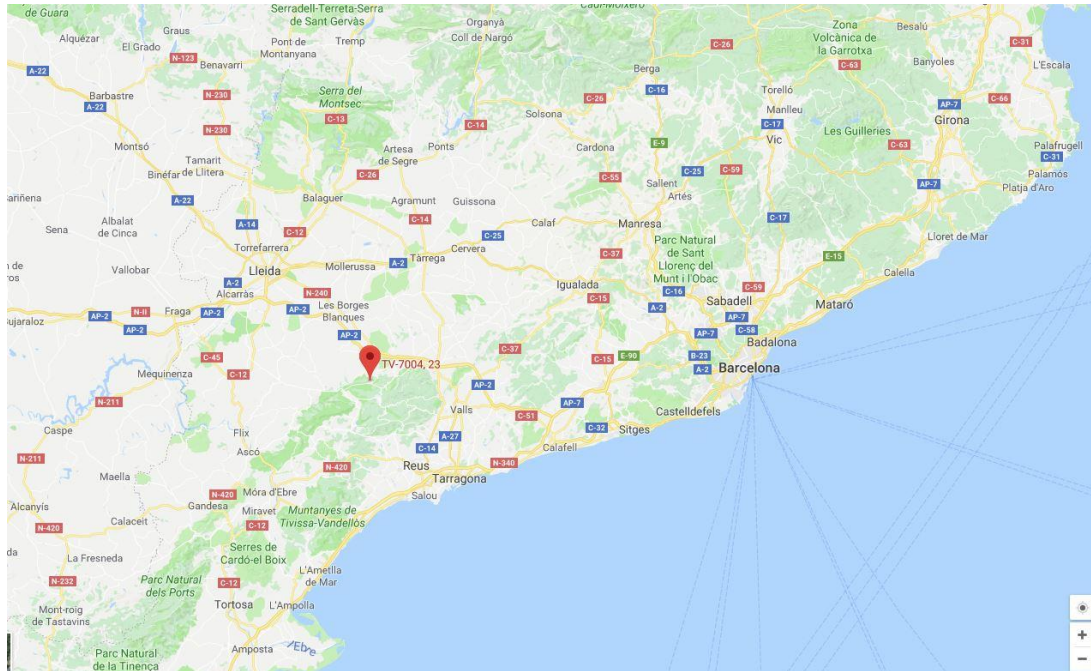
de Guara
Serradell-Terreta-Serra de Sant Gervàs
Organyà
Cadí-Moixeró
Zona Volcànica de la Garrotxa
Besalú
Alquézar
El Grado
Graus
Pont de Montanyana
Tremp
Coll de Nargó
C-26
C-31
N-123
Benavarri
Berga
C-63
Banyoles
L'Escala
A-22
Barbastre
N-230
Serra del Montsec
C-16
Torelló
A-22
Solsona
C-26
Manlleu
AP-7
C-66
C-13
C-14
C-17
Girona
N-230
Montsó
Artesa de Segre
Ponts
Cardona
E-9
Vic
Les Guilleries
Tamarit de Llitera
C-63
Palafrugell
Binéfar
C-26
C-55
C-25
C-59
C-31
Sallent
Palamós
A-22
Balaguer
Agramunt
Guissona
Artés
AP-7
Platja d'Aro
ariñena
A-14
C-14
Calaf
Manresa
C-17
Albalat de Cinca
C-12
C-25
Parc Natural de Sant Llorenç del Munt i l'Obac
Lloret de Mar
Sena
Torrefarrera
Cervera
E-15
C-37
n de
Vallobar
Lleida
Mollerussa
A-2
Tàrrega
Calella
ros
A-2
Igualada
C-16
C-59
Alcarràs
N-240
C-15
Sabadell
Mataró
AP-2
N-II
Fraga
A-2
AP-2
Les Borges Blanques
A-2
AP-7
C-58
ujaraloz
AP-2
AP-2
Badalona
C-45
C-37
C-15
E-90
B-23
Mequinenza
C-12
TV-7004, 23
A-2
Barcelona
AP-2
N-211
AP-7
Castelldefels
Valls
C-51
C-32
Sitges
Caspe
Flix
C-14
A-27
Calafell
N-211
Ascó
Maella
N-420
Reus
N-340
Tarragona
N-420
Móra d'Ebre
Salou
Alcanyís
Gandesa
Calaceit
Miravet
Muntanyes de Tivissa-Vandellòs
N-420
C-12
da
Serres de Cardó-el Boix
La Fresneda
L'Ametlla de Mar
N-232
Parc Natural dels Ports
C-12
Tortosa
L'Ampolla
Mont-roig de Tastavins
Parc Natural de la Tinença
Amposta
l'Ebre
+
−